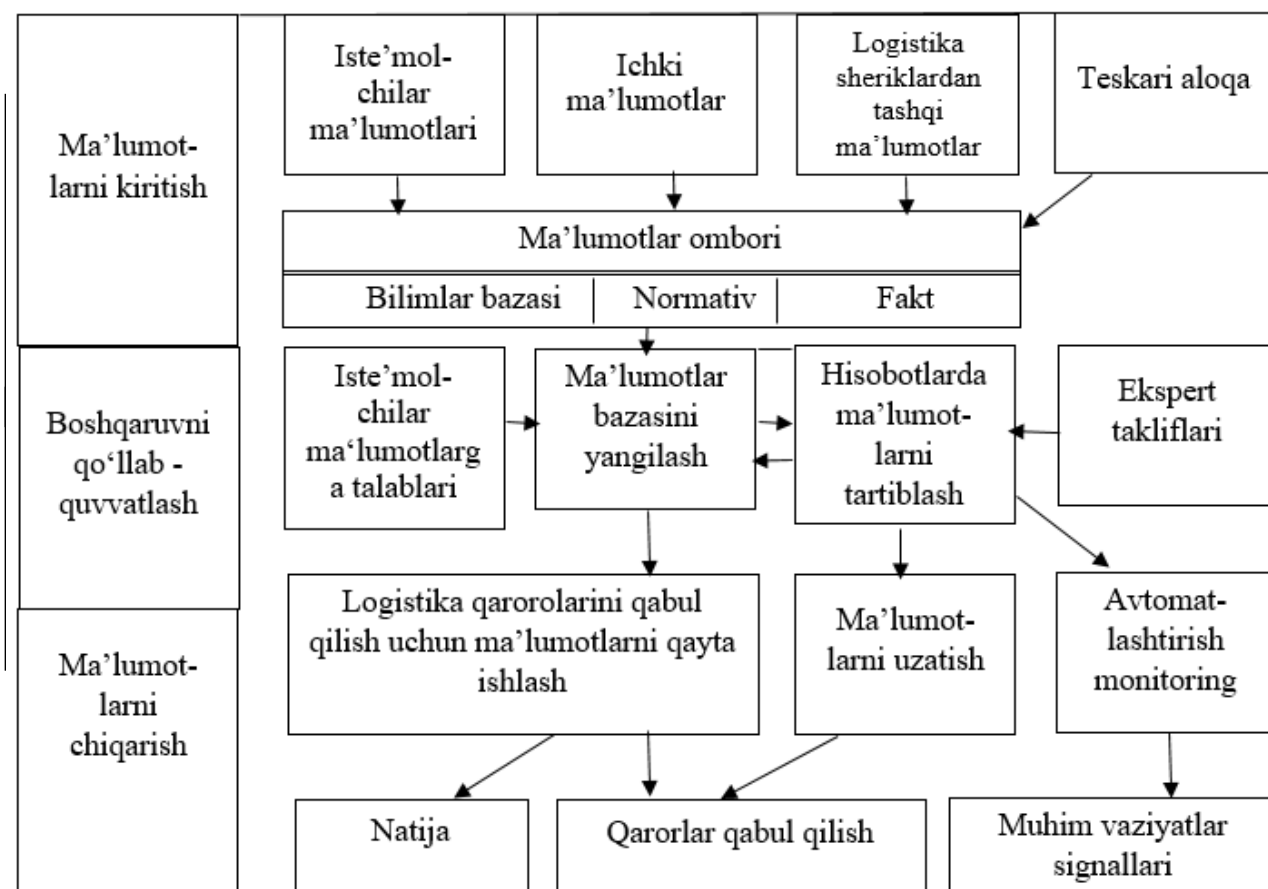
Ma'lumotlarni kiritish

Iste'molchilar ma'lumotlari

Ichki ma'lumotlar

Logistika sheriklardan tashqi ma'lumotlar

Teskari aloqa

Ma'lumotlar ombori

Bilimlar bazasi

Normativ

Fakt

Boshqaruvni qo'llab - quvvatlash

Iste'molchilar ma'lumotlarga talablari

Ma'lumotlar bazasini yangilash

Hisobotlarda ma'lumotlarni tartiblash

Ekspert takliflari

Ma'lumotlarni chiqarish

Logistika qarorolarini qabul qilish uchun ma'lumotlarni qayta ishlash

Ma'lumotlarni uzatish

Avtomatlashtirish monitoring

Natija

Qarorlar qabul qilish

Muhim vaziyatlar signallari